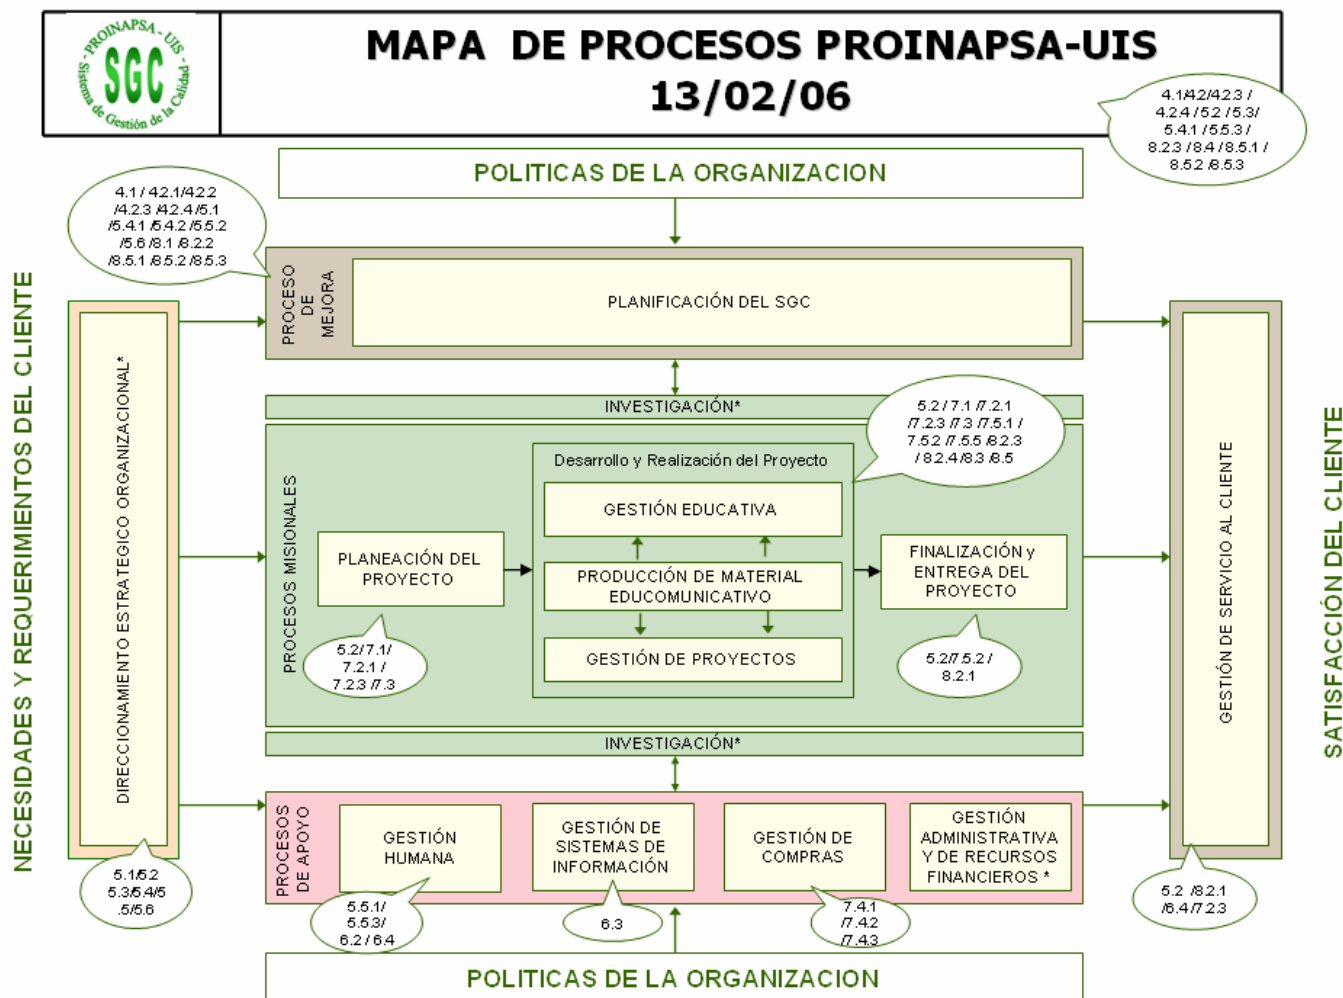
PROINAPSA - UIS
SGC
Sistema de Gestión de la Calidad

MAPA DE PROCESOS PROINAPSA-UIS
13/02/06

4.1/4.2/4.2.3 / 4.2.4 / 5.2 / 5.3/ 5.4.1 / 5.5.3 / 8.2.3 / 8.4 / 8.5.1 / 8.5.2 /8.5.3

POLITICAS DE LA ORGANIZACION

4.1 / 4.2.1/4.2.2 /4.2.3 /4.2.4 /5.1 /5.4.1 /5.4.2 /5.5.2 /5.6 /8.1 /8.2.2 /8.5.1 /8.5.2 /8.5.3

NECESIDADES Y REQUERIMIENTOS DEL CLIENTE

DIRECCIONAMIENTO ESTRATEGICO ORGANIZACIONAL*

PROCESO DE MEJORA

PLANIFICACIÓN DEL SGC

INVESTIGACIÓN*

5.2 / 7.1 /7.2.1 /7.2.3 /7.3 /7.5.1 / 7.5.2 /7.5.5 /8.2.3 / 8.2.4/8.3 /8.5

PROCESOS MISIONALES

Desarrollo y Realización del Proyecto

GESTIÓN EDUCATIVA

PLANEACIÓN DEL PROYECTO

PRODUCCIÓN DE MATERIAL EDUCOMUNICATIVO

FINALIZACIÓN y ENTREGA DEL PROYECTO

GESTIÓN DE PROYECTOS

5.2/7.1/ 7.2.1 / 7.2.3 /7.3

5.2/7.5.2 / 8.2.1

INVESTIGACIÓN*

GESTIÓN DE SERVICIO AL CLIENTE

SATISFACCIÓN DEL CLIENTE

PROCESOS DE APOYO

GESTIÓN HUMANA

GESTIÓN DE SISTEMAS DE INFORMACIÓN

GESTIÓN DE COMPRAS

GESTIÓN ADMINISTRATIVA Y DE RECURSOS FINANCIEROS *

5.1/5.2 5.3/5.4/5 .5/5.6

5.5.1/ 5.5.3/ 6.2 / 6.4

6.3

7.4.1 /7.4.2 /7.4.3

5.2 /8.2.1 /6.4/7.2.3

POLITICAS DE LA ORGANIZACION